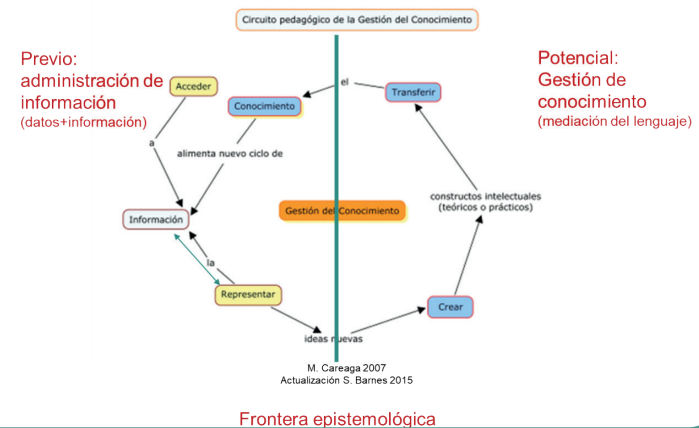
Circuito pedagógico de la Gestión del Conocimiento

Previo: administración de información
(datos+información)

Potencial: Gestión de conocimiento
(mediación del lenguaje)

Acceder

a

Conocimiento

el

Transferir

alimenta nuevo ciclo de

Información

Gestión del Conocimiento

constructos intelectuales (teóricos o prácticos)

la

Representar

Crear

ideas nuevas

M. Careaga 2007
Actualización S. Barnes 2015

Frontera epistemológica